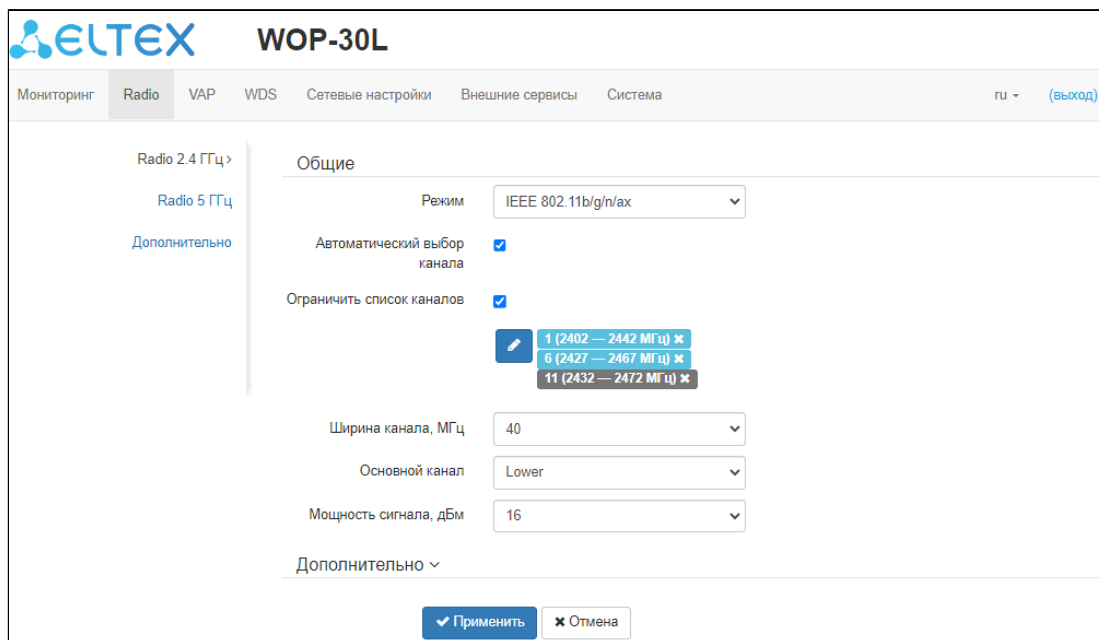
ELTEX WOP-30L

Мониторинг Radio VAP WDS Сетевые настройки Внешние сервисы Система ru (выход)

Radio 2.4 ГГц
Radio 5 ГГц
Дополнительно

Общие

Режим IEEE 802.11b/g/n/ax

Автоматический выбор канала

Ограничить список каналов

1 (2402 — 2442 МГц)
6 (2427 — 2467 МГц)
11 (2432 — 2472 МГц)

Ширина канала, МГц 40

Основной канал Lower

Мощность сигнала, дБм 16

Дополнительно

Применить Отмена